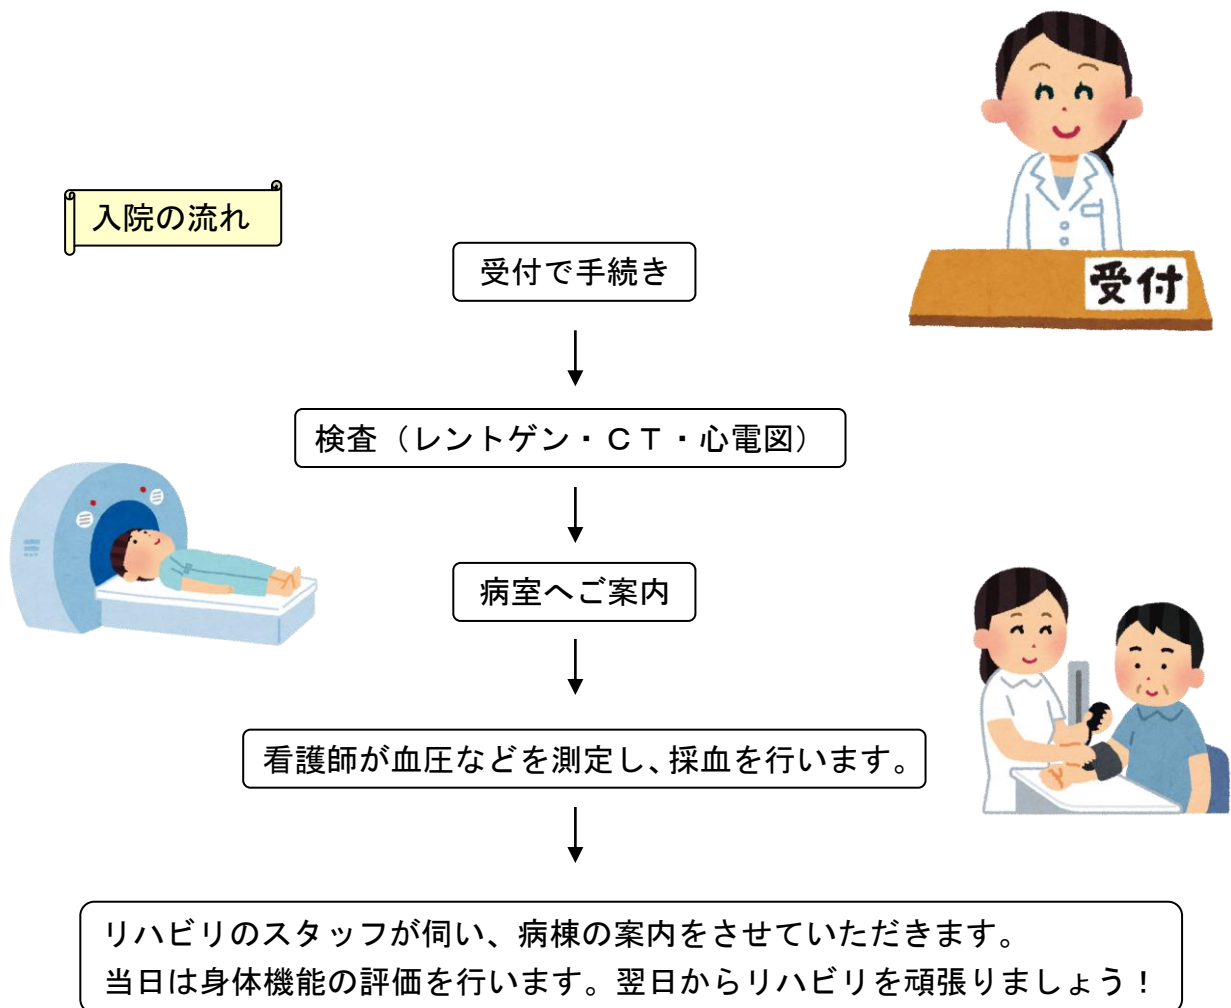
入院の流れ

受付

受付で手続き

検査（レントゲン・ＣＴ・心電図）

病室へご案内

看護師が血圧などを測定し、採血を行います。

リハビリのスタッフが伺い、病棟の案内をさせていただきます。
当日は身体機能の評価を行います。翌日からリハビリを頑張りましょう！